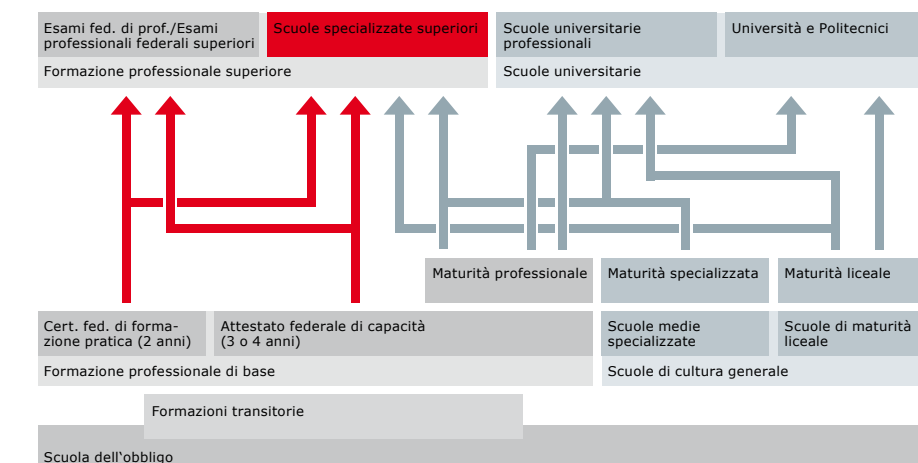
Esami fed. di prof./Esami professionali federali superiori

Scuole specializzate superiori

Scuole universitarie professionali

Università e Politecnici

Formazione professionale superiore

Scuole universitarie

Maturità professionale

Maturità specializzata

Maturità liceale

Cert. fed. di formazione pratica (2 anni)

Attestato federale di capacità (3 o 4 anni)

Scuole medie specializzate

Scuole di maturità liceale

Formazione professionale di base

Scuole di cultura generale

Formazioni transitorie

Scuola dell'obbligo